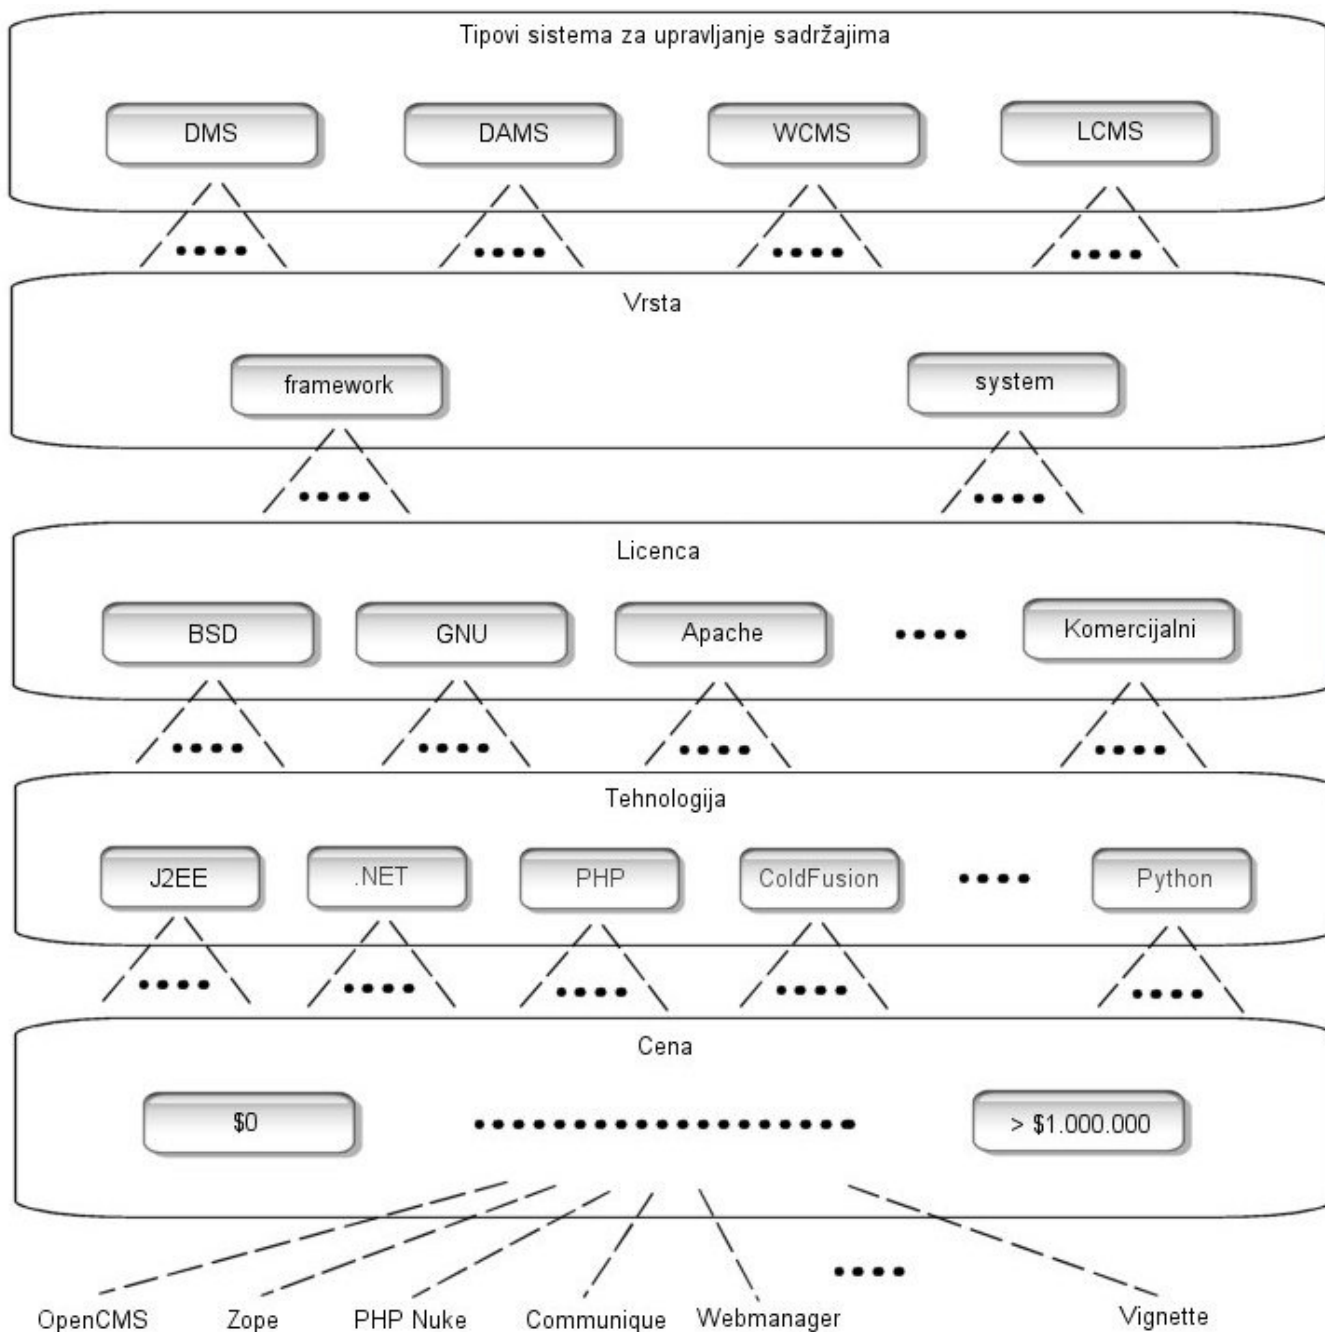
Tipovi sistema za upravljanje sadržajima

DMS DAMS WCMS LCMS

....

Vrsta

framework system

....

Licenca

BSD GNU Apache .... Komercijalni

....

Tehnologija

J2EE .NET PHP ColdFusion .... Python

....

Cena

\$0 ................. > \$1.000.000

OpenCMS Zope PHP Nuke Communique Webmanager .... Vignette